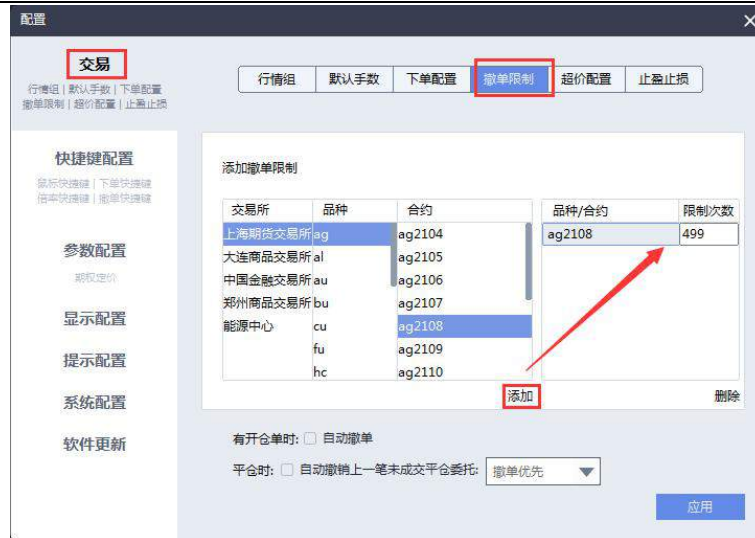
配置

交易
行情组 | 默认手数 | 下单配置
撤单限制 | 超价配置 | 止盈止损

快捷键配置
鼠标快捷键 | 下单快捷键
倍率快捷键 | 撤单快捷键

参数配置
期权定价

显示配置

提示配置

系统配置

软件更新

行情组 | 默认手数 | 下单配置 | 撤单限制 | 超价配置 | 止盈止损

添加撤单限制

| 交易所 | 品种 | 合约 |
|---|---|---|
| 上海期货交易所 | ag | ag2104 |
| 大连商品交易所 | al | ag2105 |
| 中国金融交易所 | au | ag2106 |
| 郑州商品交易所 | bu | ag2107 |
| 能源中心 | cu | ag2108 |
| | fu | ag2109 |
| | hc | ag2110 |

| 品种/合约 | 限制次数 |
|---|---|
| ag2108 | 499 |

添加

删除

有开仓单时: 自动撤单

平仓时: 自动撤销上一笔未成交平仓委托: 撤单优先

应用